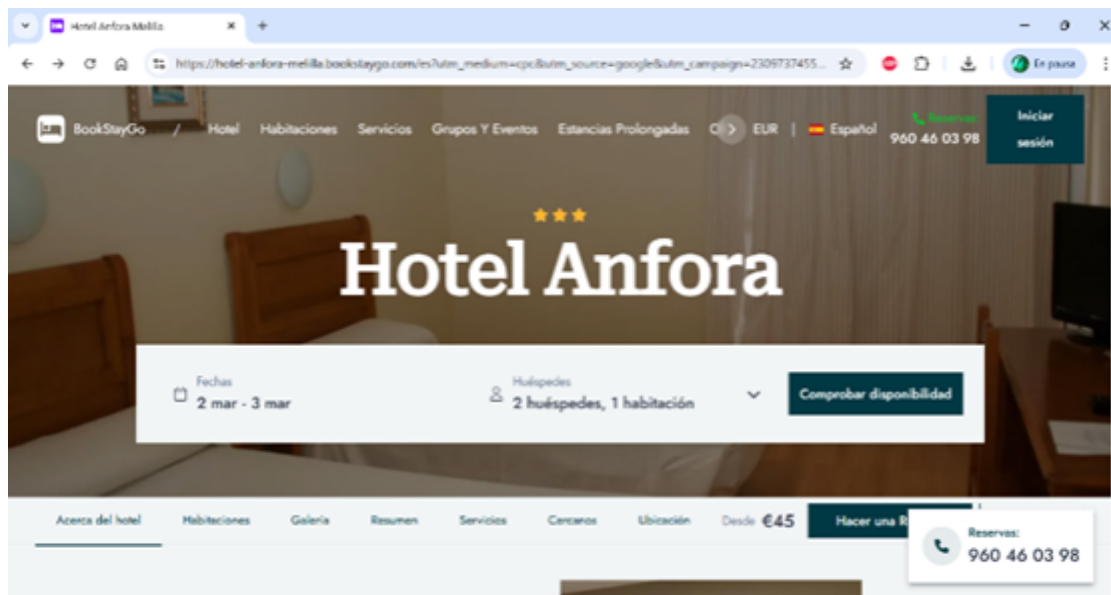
Hotel Anfora Melilla

https://hotel-anfora-melilla.bookstaygo.com/es?utm_medium=cpc&utm_source=google&utm_campaign=2309737455...

En pausa

BookStayGo / Hotel Habitaciones Servicios Grupos Y Eventos Estancias Prolongadas O EUR | Español

Reservas: 960 46 03 98

Iniciar sesión

Hotel Anfora

Fechas
2 mar - 3 mar

Huéspedes
2 huéspedes, 1 habitación

Comprobar disponibilidad

Acerca del hotel Habitaciones Galería Resumen Servicios Cercanos Ubicación Desde €45 Hacer una R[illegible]

Reservas:
960 46 03 98